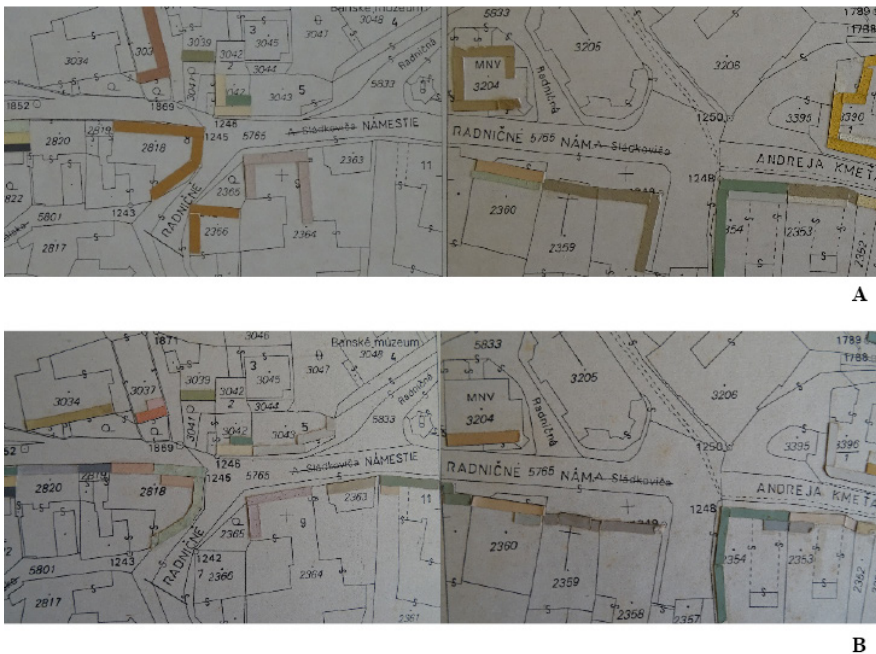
Banské múzeum
3048 4
5833
1789
1788
3037
3039
3047
3034
3042
3045
3044
Radničná
3205
3206
MNY
3204
2
3041
3042
3043
5
5833
Radničná
1852
1869
3395
3390
1246
1250
2820
2819
2818
1245
5765
A. Sládkoviča NÁMESTIE
RADNIČNÉ 5765 NÁM A. Sládkoviča
ANDREJA KMETA
2363
11
822
1248
5801
1243
2365
2360
RADNIČNÉ
2366
2364
2359
354
2353
2352
2817

A

3046
1871
Banské múzeum
3048 4
5833
1789
1788
3037
3039
3042
3047
3045
3034
3044
3205
3206
MNV
3204
2
3041
3042
3043
5
5833
Radničná
3395
3396
1869
1250
1246
2820
2819
2818
1245
5765
A. Sládkoviča NÁMESTIE
RADNIČNÉ 5765 NÁM A Sládkoviča
ANDREJA KMETA
2363
11
1248
5801
1243
2365
9
2360
RADNIČNÉ
1242
2366
2364
2359
2354
2353
2352
2817
2358
2357
2361

B